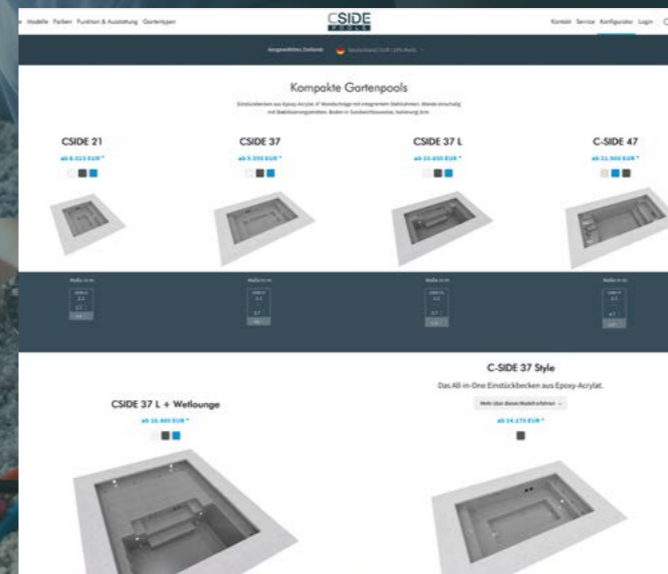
Modelle Farben Funktion & Ausstattung Gartentypen

CSIDE POOLS

Kontakt Service Konfigurator Login

Ausgewähltes Zielland: Deutschland | EUR | 19% MwSt.

Kompakte Gartenpools

Einstückbecken aus Epoxy-Acrylat. 6° Wandschräge mit integriertem Stahlrahmen. Wände einschalig mit Stabilisierungsrippen. Boden in Sandwichbauweise, Isolierung 3cm.

CSIDE 21

ab 8.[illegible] EUR *

CSIDE 37

ab 9.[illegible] EUR *

CSIDE 37 L

ab 10.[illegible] EUR *

C-SIDE 47

ab 11.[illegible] EUR *

Maße in m

Maße in m

Maße in m

Maße in m

CSIDE 37 L + Wellounge

ab 16.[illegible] EUR *

C-SIDE 37 Style

Das All-in-One Einstückbecken aus Epoxy-Acrylat.

Mehr über dieses Modell erfahren

ab 14.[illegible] EUR *